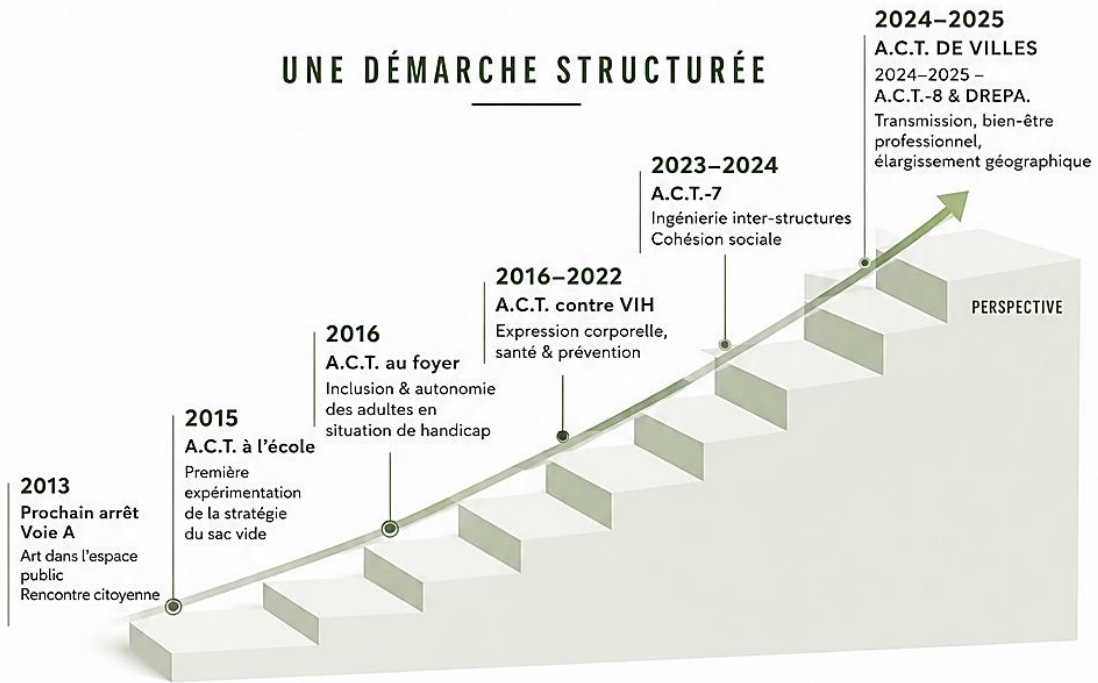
UNE DÉMARCHE STRUCTURÉE

2013
Prochain arrêt Voie A
Art dans l'espace public
Rencontre citoyenne

2015
A.C.T. à l'école
Première expérimentation de la stratégie du sac vide

2016
A.C.T. au foyer
Inclusion & autonomie des adultes en situation de handicap

2016–2022
A.C.T. contre VIH
Expression corporelle, santé & prévention

2023–2024
A.C.T.-7
Ingénierie inter-structures
Cohésion sociale

2024–2025
A.C.T. DE VILLES
2024–2025 –
A.C.T.-8 & DREPA.
Transmission, bien-être professionnel, élargissement géographique

PERSPECTIVE